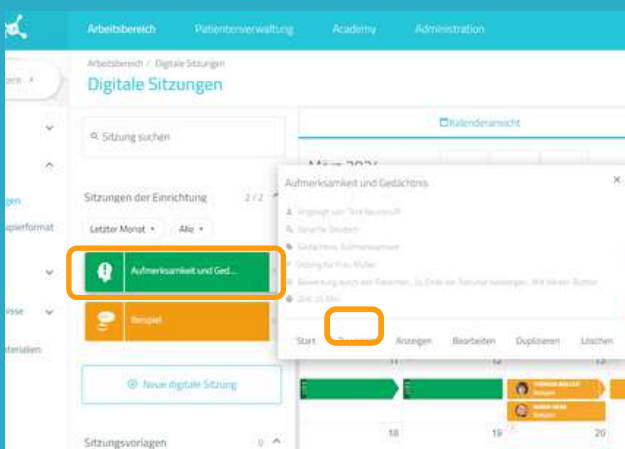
Arbeitsbereich Patientenverwaltung Academy Administration

Arbeitsbereich / Digitale Sitzungen

Digitale Sitzungen

ach

gen
pierformat

isse
terialen

Sitzung suchen

Sitzungen der Einrichtung 2/2

Letzter Monat Alle

Aufmerksamkeit und Ged...

Beispiel

Neue digitale Sitzung

Sitzungsvorlagen 0

Kalenderansicht

März 2021

Aufmerksamkeit und Gedächtnis

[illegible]

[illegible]

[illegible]

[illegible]

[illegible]

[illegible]

Start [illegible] Anzeigen Bearbeiten Duplizieren Löschen

11

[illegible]

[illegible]

18 19 20